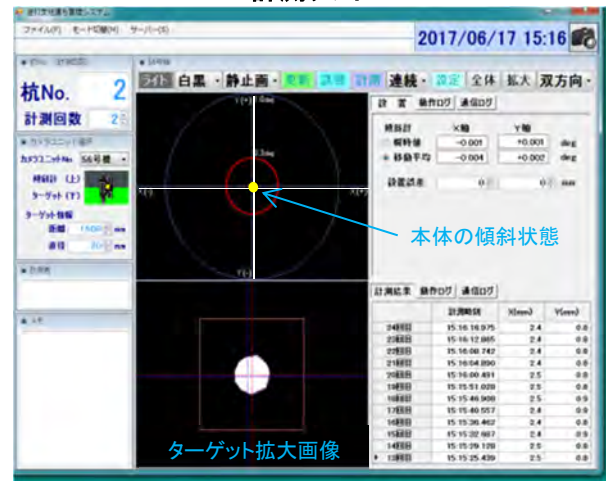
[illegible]

ファイル(F) モード切替(M) サーバー(S)

2017/06/17 15:16

杭No. 2

計測回数 2

カメラユニット選択

カメラユニットNo. 56号機

傾斜計（上）

ターゲット（下）

ターゲット情報

距離 1500 mm

直径 20 mm

ライト 白黒 静止画 更新 調整 計測 連続 設定 全体 拡大 双方向

Y(+) 0.6deg

0.3deg

X(-)

X(+)

Y(-)

設置 操作ログ 通信ログ

傾斜計 X軸 Y軸

瞬時値 -0.001 +0.001 deg

移動平均 -0.004 +0.002 deg

設置誤差 0 0 mm

本体の傾斜状態

計測結果 操作ログ 通信ログ

| | 計測時刻 | X(mm) | Y(mm) |
|---|---|---|---|
| 24回目 | 15:16:16.975 | 2.4 | 0.8 |
| 23回目 | 15:16:12.865 | 2.4 | 0.8 |
| 22回目 | 15:16:08.742 | 2.4 | 0.8 |
| 21回目 | 15:16:04.590 | 2.4 | 0.8 |
| 20回目 | 15:16:00.491 | 2.5 | 0.8 |
| 19回目 | 15:15:51.028 | 2.5 | 0.8 |
| 18回目 | 15:15:46.908 | 2.5 | 0.9 |
| 17回目 | 15:15:40.557 | 2.4 | 0.8 |
| 16回目 | 15:15:36.462 | 2.4 | 0.8 |
| 15回目 | 15:15:32.667 | 2.4 | 0.9 |
| 14回目 | 15:15:29.129 | 2.5 | 0.8 |
| 13回目 | 15:15:25.439 | 2.5 | 0.8 |

ターゲット拡大画像